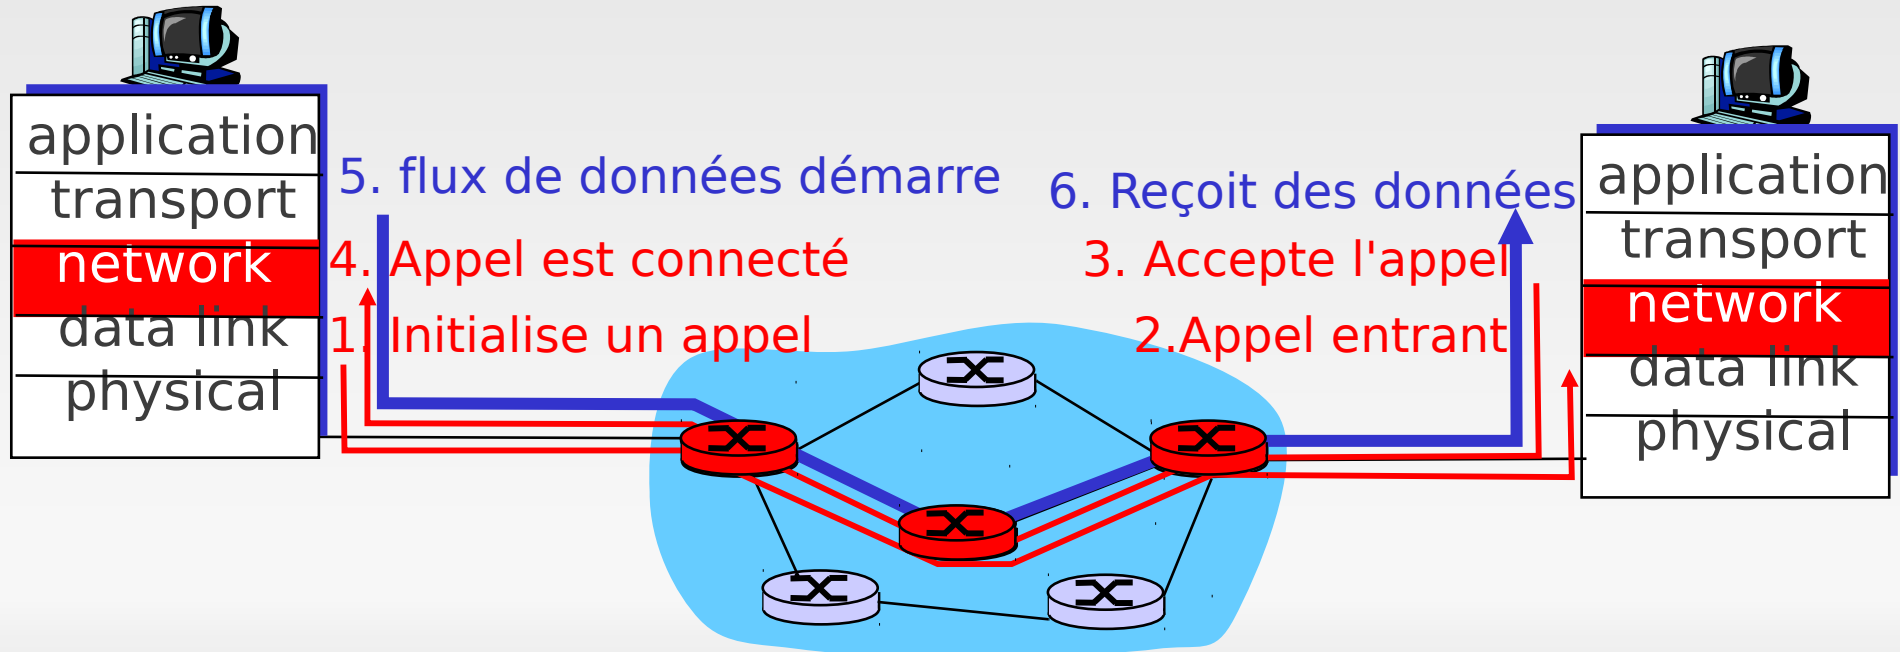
application
transport
network
data link
physical

5. flux de données démarre
4. Appel est connecté
1. Initialise un appel

6. Reçoit des données
3. Accepte l'appel
2.Appel entrant

application
transport
network
data link
physical